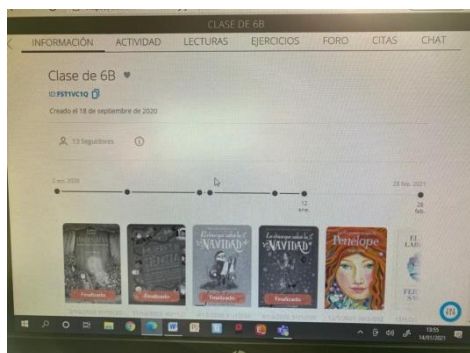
CLASE DE 6B

INFORMACIÓN ACTIVIDAD LECTURAS EJERCICIOS FORO CITAS CHAT

Clase de 6B

ID FSTYVC1Q

Creado el 18 de septiembre de 2020

13 Seguidores

3 oct. 2020

28 feb. 2021

12 ene.

28 feb.

Finalizado

Finalizado

Finalizado

Finalizado

Finalizado

NAVIDAD

NAVIDAD

Penélope

13:55
14/01/2021